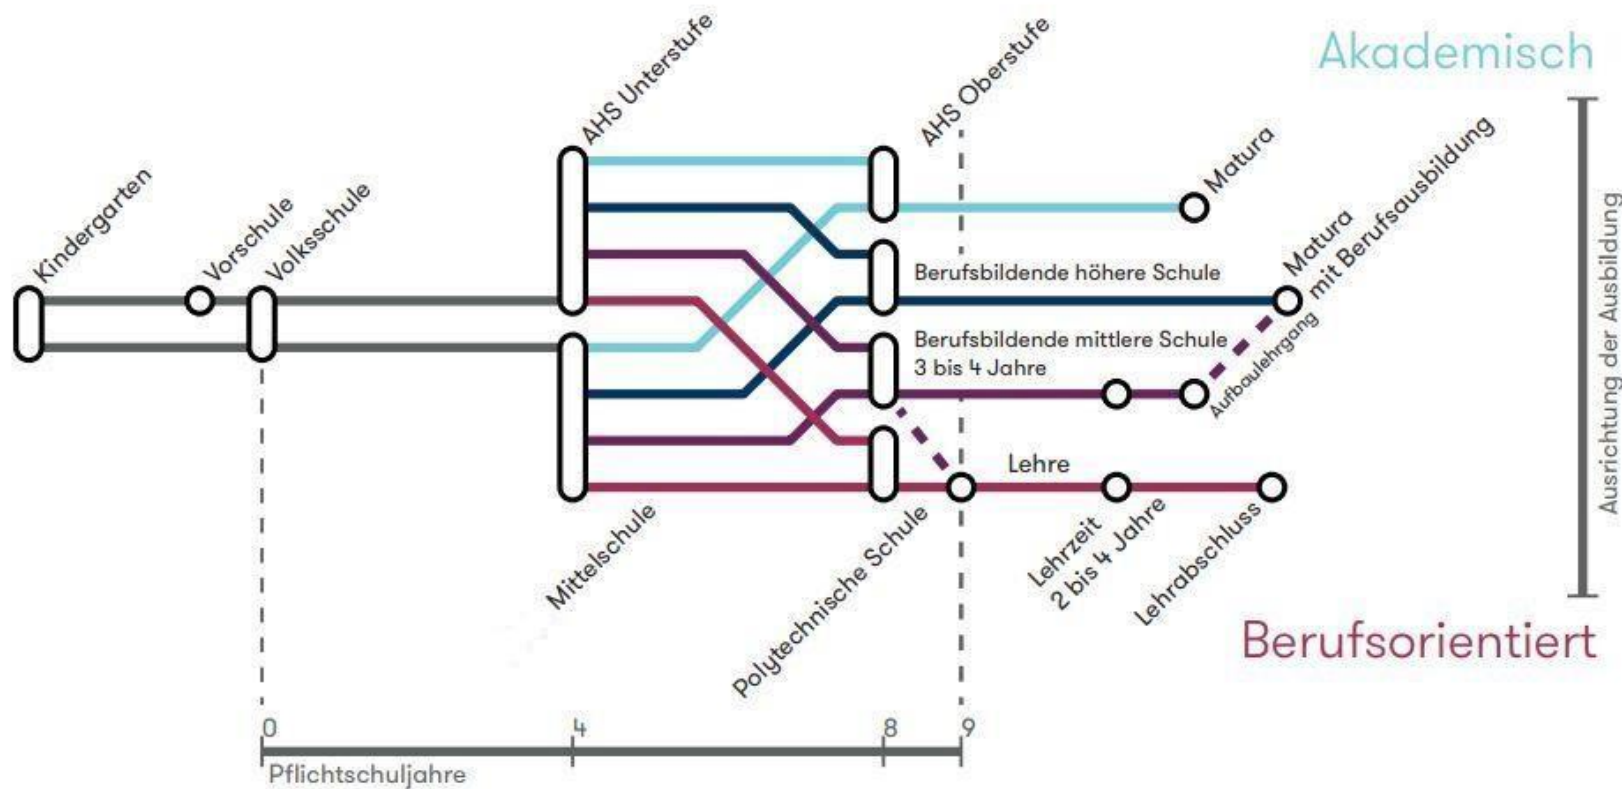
Akademisch

Kindergarten
Vorschule
Volksschule
AHS Unterstufe
AHS Oberstufe
Matura
Matura mit Berufsausbildung
Berufsbildende höhere Schule
Berufsbildende mittlere Schule 3 bis 4 Jahre
Aufbaulehrgang
Lehre
Mittelschule
Polytechnische Schule
Lehrzeit 2 bis 4 Jahre
Lehrabschluss

Ausrichtung der Ausbildung

Berufsorientiert

0
4
8
9
Pflichtschuljahre